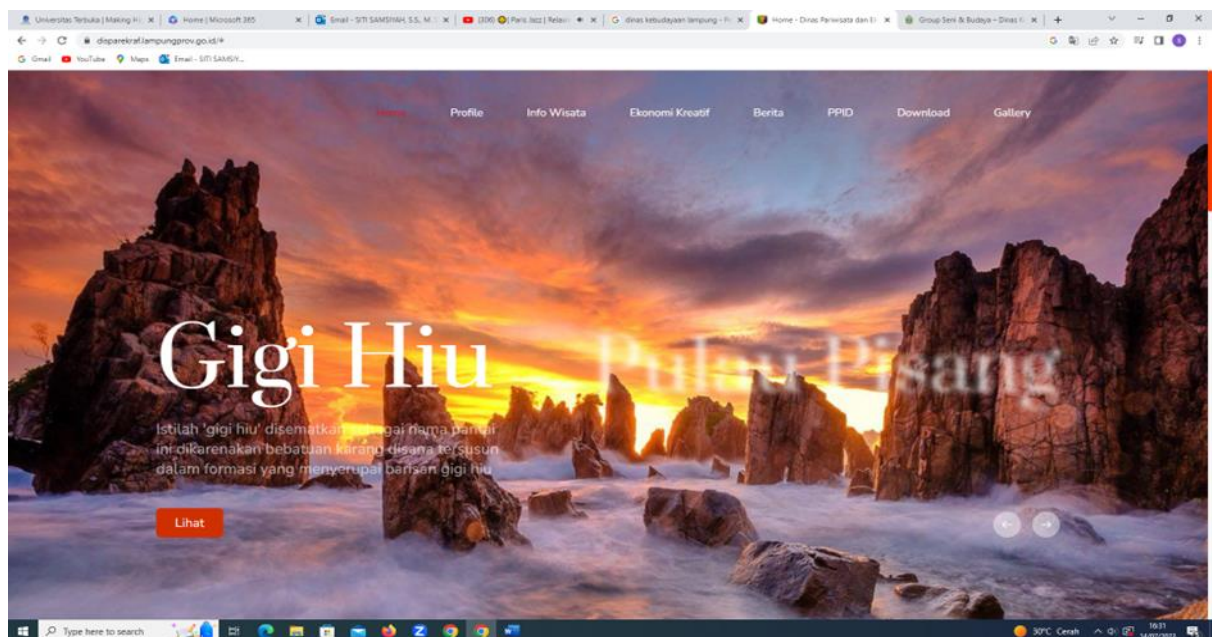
Universitas Terbuka | Making H... | Home | Microsoft 365 | Gmail - SITI SAMSIYAH, S.S., M... | (306) Paris Jazz | Relaxi... | dinas kebudayaan lampung - P... | Home - Dinas Pariwisata dan E... | Group Seni & Budaya - Dinas K... | +

disparekraf.lampungprov.go.id/#

Gmail YouTube Maps Email - SITI SAMSIY...

Home Profile Info Wisata Ekonomi Kreatif Berita PPID Download Gallery

Gigi Hiu

Pulau Pisang

Istilah 'gigi hiu' disematkan sebagai nama pantai ini dikarenakan bebatuan karang disana tersusun dalam formasi yang menyerupai barisan gigi hiu

Lihat

Type here to search

30°C Cerah

16:31
14/07/2022